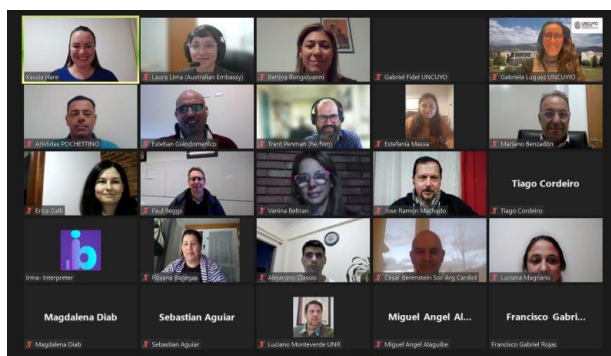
Kassia Hare
Laura Lima (Australian Embassy)
Betina Bongiovanni
Gabriel Fidel UNCUYO
UNCUYO
Gabriela Luquez UNCUYO
Arístides POCHETTINO
Esteban Giandomenico
Trent Penman (Pa/him)
Estefanía Massa
Mariano Benzadón
Erica Galli
Paul Beggs
Vanina Beltran
Jose Ramon Machado
Tiago Cordeiro
Tiago Cordeiro
Irma- Interpreter
Roxana Banegas
Alejandro Classio
Cesar Berenstein Soc Arg Cardiol
Luciana Magnano
Magdalena Diab
Magdalena Diab
Sebastian Aguiar
Sebastian Aguiar
Luciano Monteverde UNR
Miguel Angel Al...
Miguel Angel Alaguibe
Francisco Gabri...
Francisco Gabriel Rojas